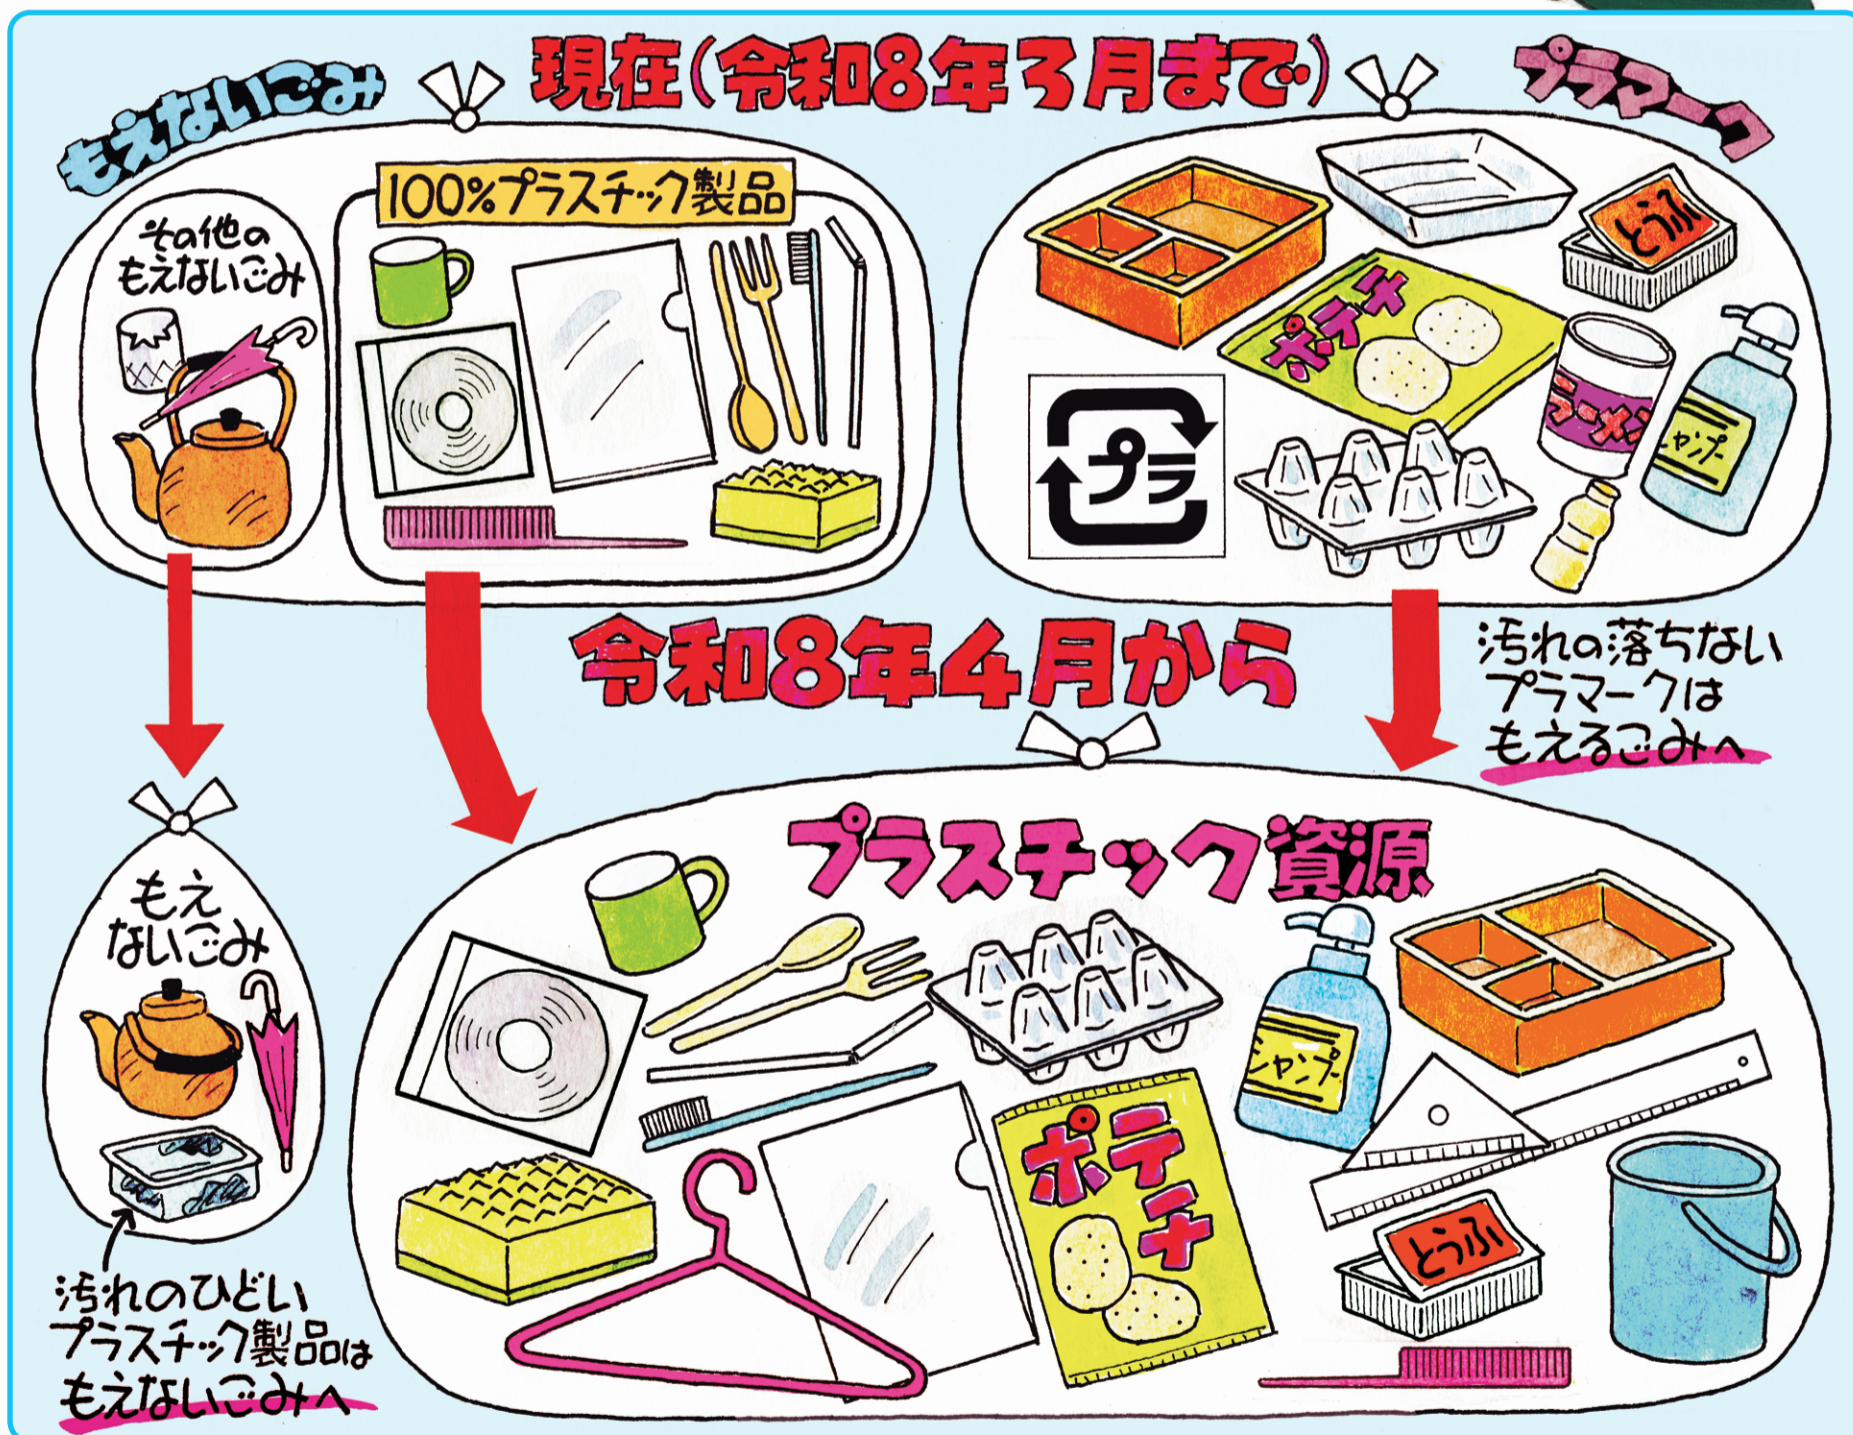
現在(令和8年3月まで)

もえないごみ

その他のもえないごみ

100%プラスチック製品

プラマーク

とうふ

ポテチ

ラーメン

シャンプー

プラ

令和8年4月から

汚れの落ちないプラマークはもえるごみへ

もえないごみ

汚れのひどいプラスチック製品はもえないごみへ

プラスチック資源

シャンプー

ポテチ

とうふ